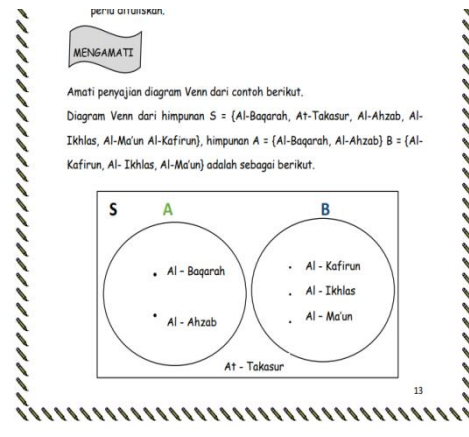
perlu dituliskan.

MENGAMATI

Amati penyajian diagram Venn dari contoh berikut.

Diagram Venn dari himpunan S = {Al-Baqarah, At-Takasur, Al-Ahzab, Al-Ikhlas, Al-Ma'un Al-Kafirun}, himpunan A = {Al-Baqarah, Al-Ahzab} B = {Al-Kafirun, Al- Ikhlas, Al-Ma'un} adalah sebagai berikut.

S
A
B
Al - Baqarah
Al - Ahzab
Al - Kafirun
Al - Ikhlas
Al - Ma'un
At - Takasur

13